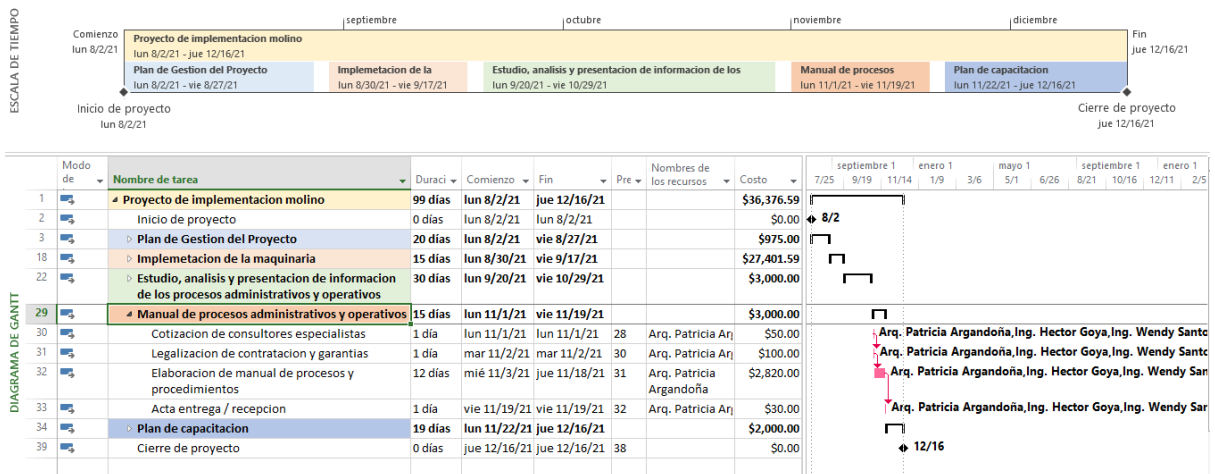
ESCALA DE TIEMPO

septiembre | octubre | noviembre | diciembre

Comienzo
lun 8/2/21

Proyecto de implementacion molino
lun 8/2/21 - jue 12/16/21

Fin
jue 12/16/21

Plan de Gestion del Proyecto
lun 8/2/21 - vie 8/27/21

Implemetacion de la
lun 8/30/21 - vie 9/17/21

Estudio, analisis y presentacion de informacion de los
lun 9/20/21 - vie 10/29/21

Manual de procesos
lun 11/1/21 - vie 11/19/21

Plan de capacitacion
lun 11/22/21 - jue 12/16/21

Inicio de proyecto
lun 8/2/21

Cierre de proyecto
jue 12/16/21

DIAGRAMA DE GANTT

| | Modo de | Nombre de tarea | Duraci | Comienzo | Fin | Pre | Nombres de los recursos | Costo |
|---|---|---|---|---|---|---|---|---|
| 1 | | Proyecto de implementacion molino | 99 días | lun 8/2/21 | jue 12/16/21 | | | $36,376.59 |
| 2 | | Inicio de proyecto | 0 días | lun 8/2/21 | lun 8/2/21 | | | $0.00 |
| 3 | | Plan de Gestion del Proyecto | 20 días | lun 8/2/21 | vie 8/27/21 | | | $975.00 |
| 18 | | Implemetacion de la maquinaria | 15 días | lun 8/30/21 | vie 9/17/21 | | | $27,401.59 |
| 22 | | Estudio, analisis y presentacion de informacion de los procesos administrativos y operativos | 30 días | lun 9/20/21 | vie 10/29/21 | | | $3,000.00 |
| 29 | | Manual de procesos administrativos y operativos | 15 días | lun 11/1/21 | vie 11/19/21 | | | $3,000.00 |
| 30 | | Cotizacion de consultores especialistas | 1 día | lun 11/1/21 | lun 11/1/21 | 28 | Arq. Patricia Ar | $50.00 |
| 31 | | Legalizacion de contratacion y garantias | 1 día | mar 11/2/21 | mar 11/2/21 | 30 | Arq. Patricia Ar | $100.00 |
| 32 | | Elaboracion de manual de procesos y procedimientos | 12 días | mié 11/3/21 | jue 11/18/21 | 31 | Arq. Patricia Argandoña | $2,820.00 |
| 33 | | Acta entrega / recepcion | 1 día | vie 11/19/21 | vie 11/19/21 | 32 | Arq. Patricia Ar | $30.00 |
| 34 | | Plan de capacitacion | 19 días | lun 11/22/21 | jue 12/16/21 | | | $2,000.00 |
| 39 | | Cierre de proyecto | 0 días | jue 12/16/21 | jue 12/16/21 | 38 | | $0.00 |

septiembre 1 | enero 1 | mayo 1 | septiembre 1 | enero 1
7/25 9/19 11/14 1/9 3/6 5/1 6/26 8/21 10/16 12/11 2/5

8/2
Arq. Patricia Argandoña,Ing. Hector Goya,Ing. Wendy Santo
Arq. Patricia Argandoña,Ing. Hector Goya,Ing. Wendy Santo
Arq. Patricia Argandoña,Ing. Hector Goya,Ing. Wendy San
Arq. Patricia Argandoña,Ing. Hector Goya,Ing. Wendy San
12/16